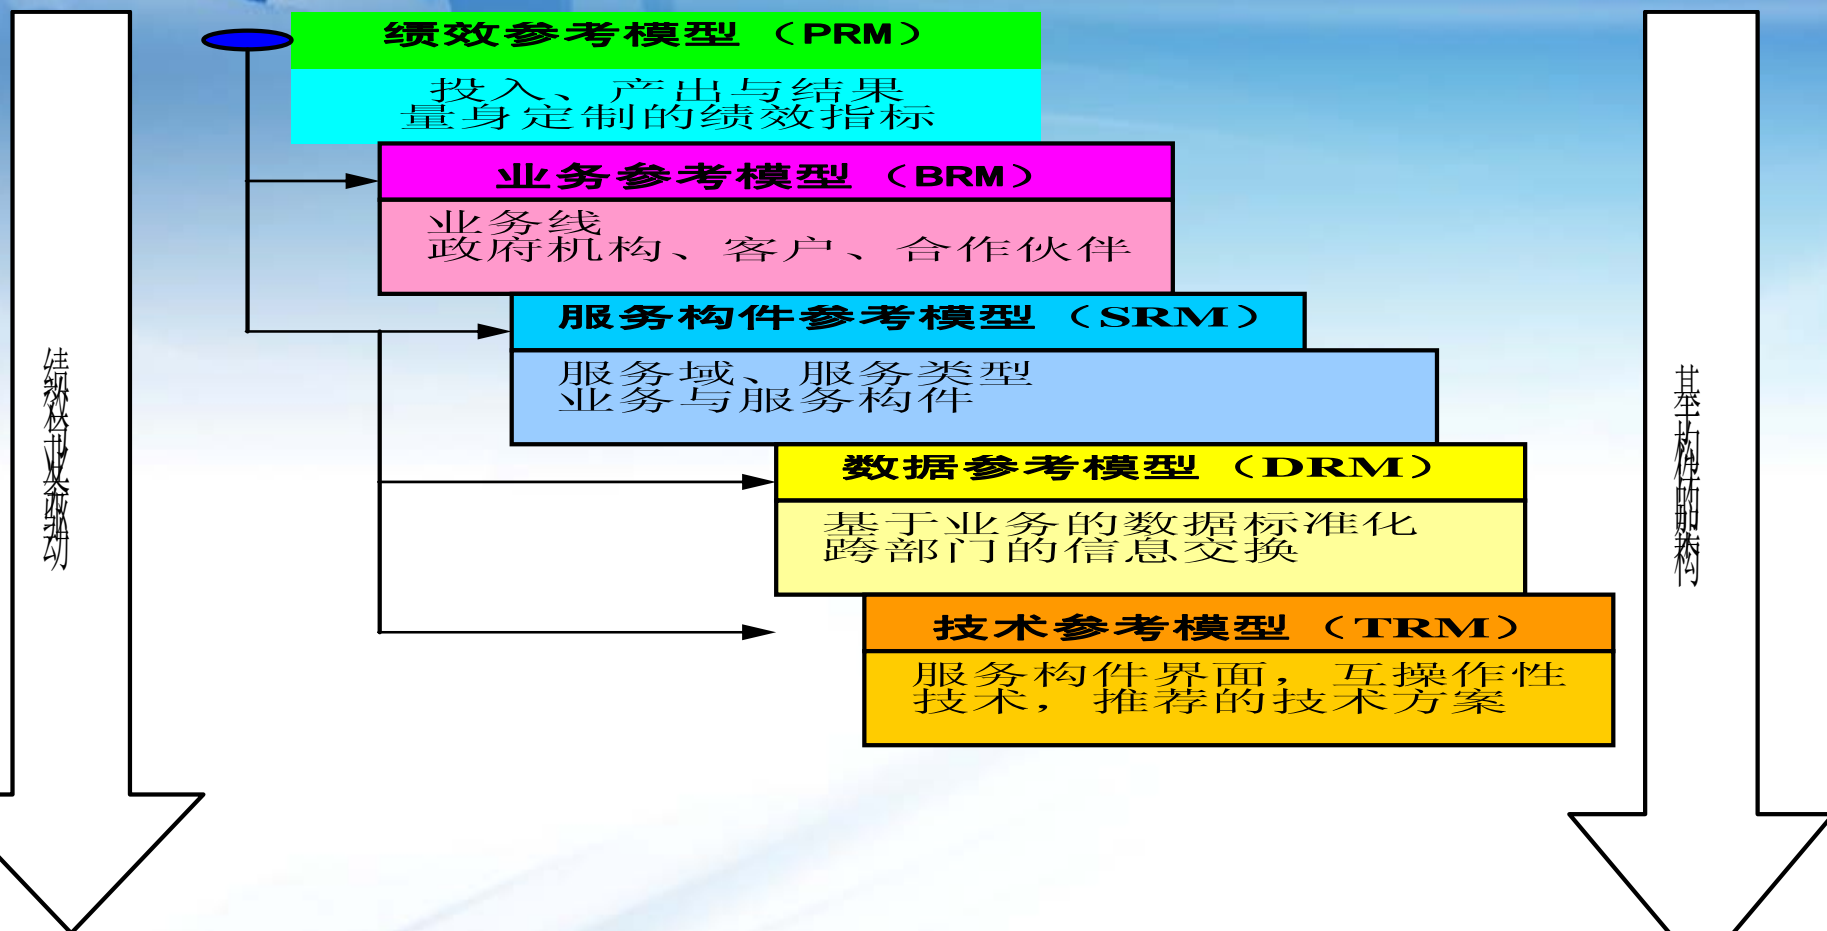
绩效参考模型 （PRM）

投入、产出与结果
量身定制的绩效指标

业务参考模型 （BRM）

业务线
政府机构、客户、合作伙伴

服务构件参考模型 （SRM）

服务域、服务类型
业务与服务构件

数据参考模型 （DRM）

基于业务的数据标准化
跨部门的信息交换

技术参考模型 （TRM）

服务构件界面，互操作性
技术，推荐的技术方案

绩效和业务驱动

基于构件的架构